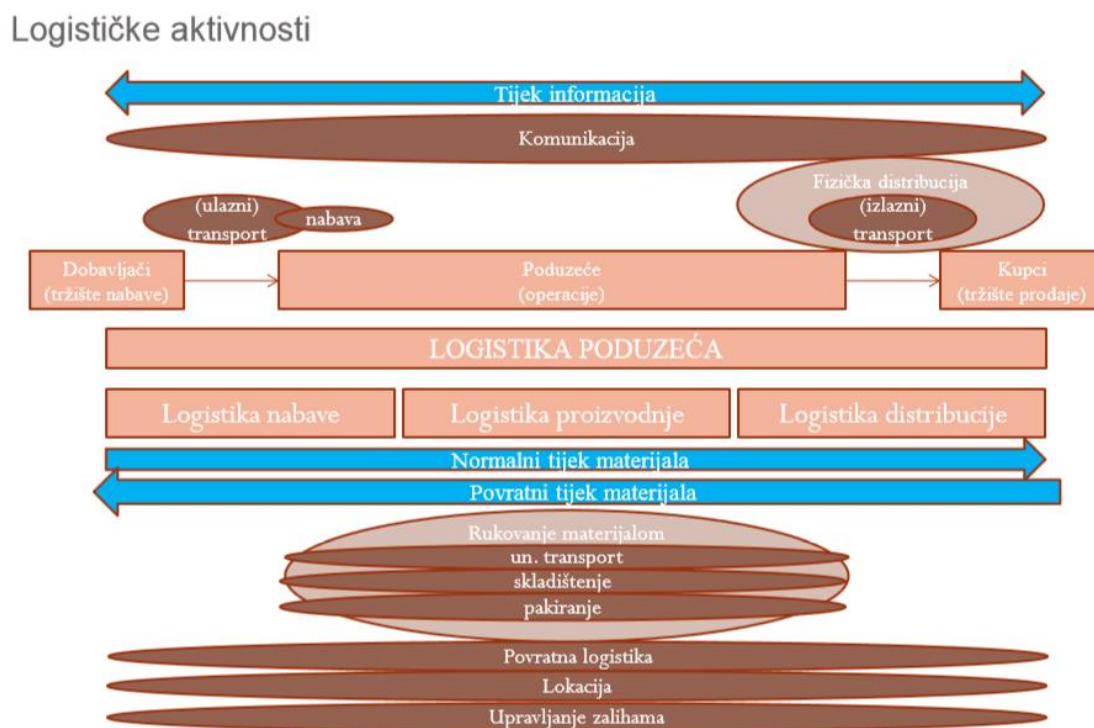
Logističke aktivnosti

Tijek informacija

Komunikacija

(ulazni) transport

nabava

Fizička distribucija

(izlazni) transport

Dobavljači (tržište nabave)

Poduzeće (operacije)

Kupci (tržište prodaje)

LOGISTIKA PODUZEĆA

Logistika nabave

Logistika proizvodnje

Logistika distribucije

Normalni tijek materijala

Povratni tijek materijala

Rukovanje materijalom

un. transport

skladištenje

pakiranje

Povratna logistika

Lokacija

Upravljanje zalihama